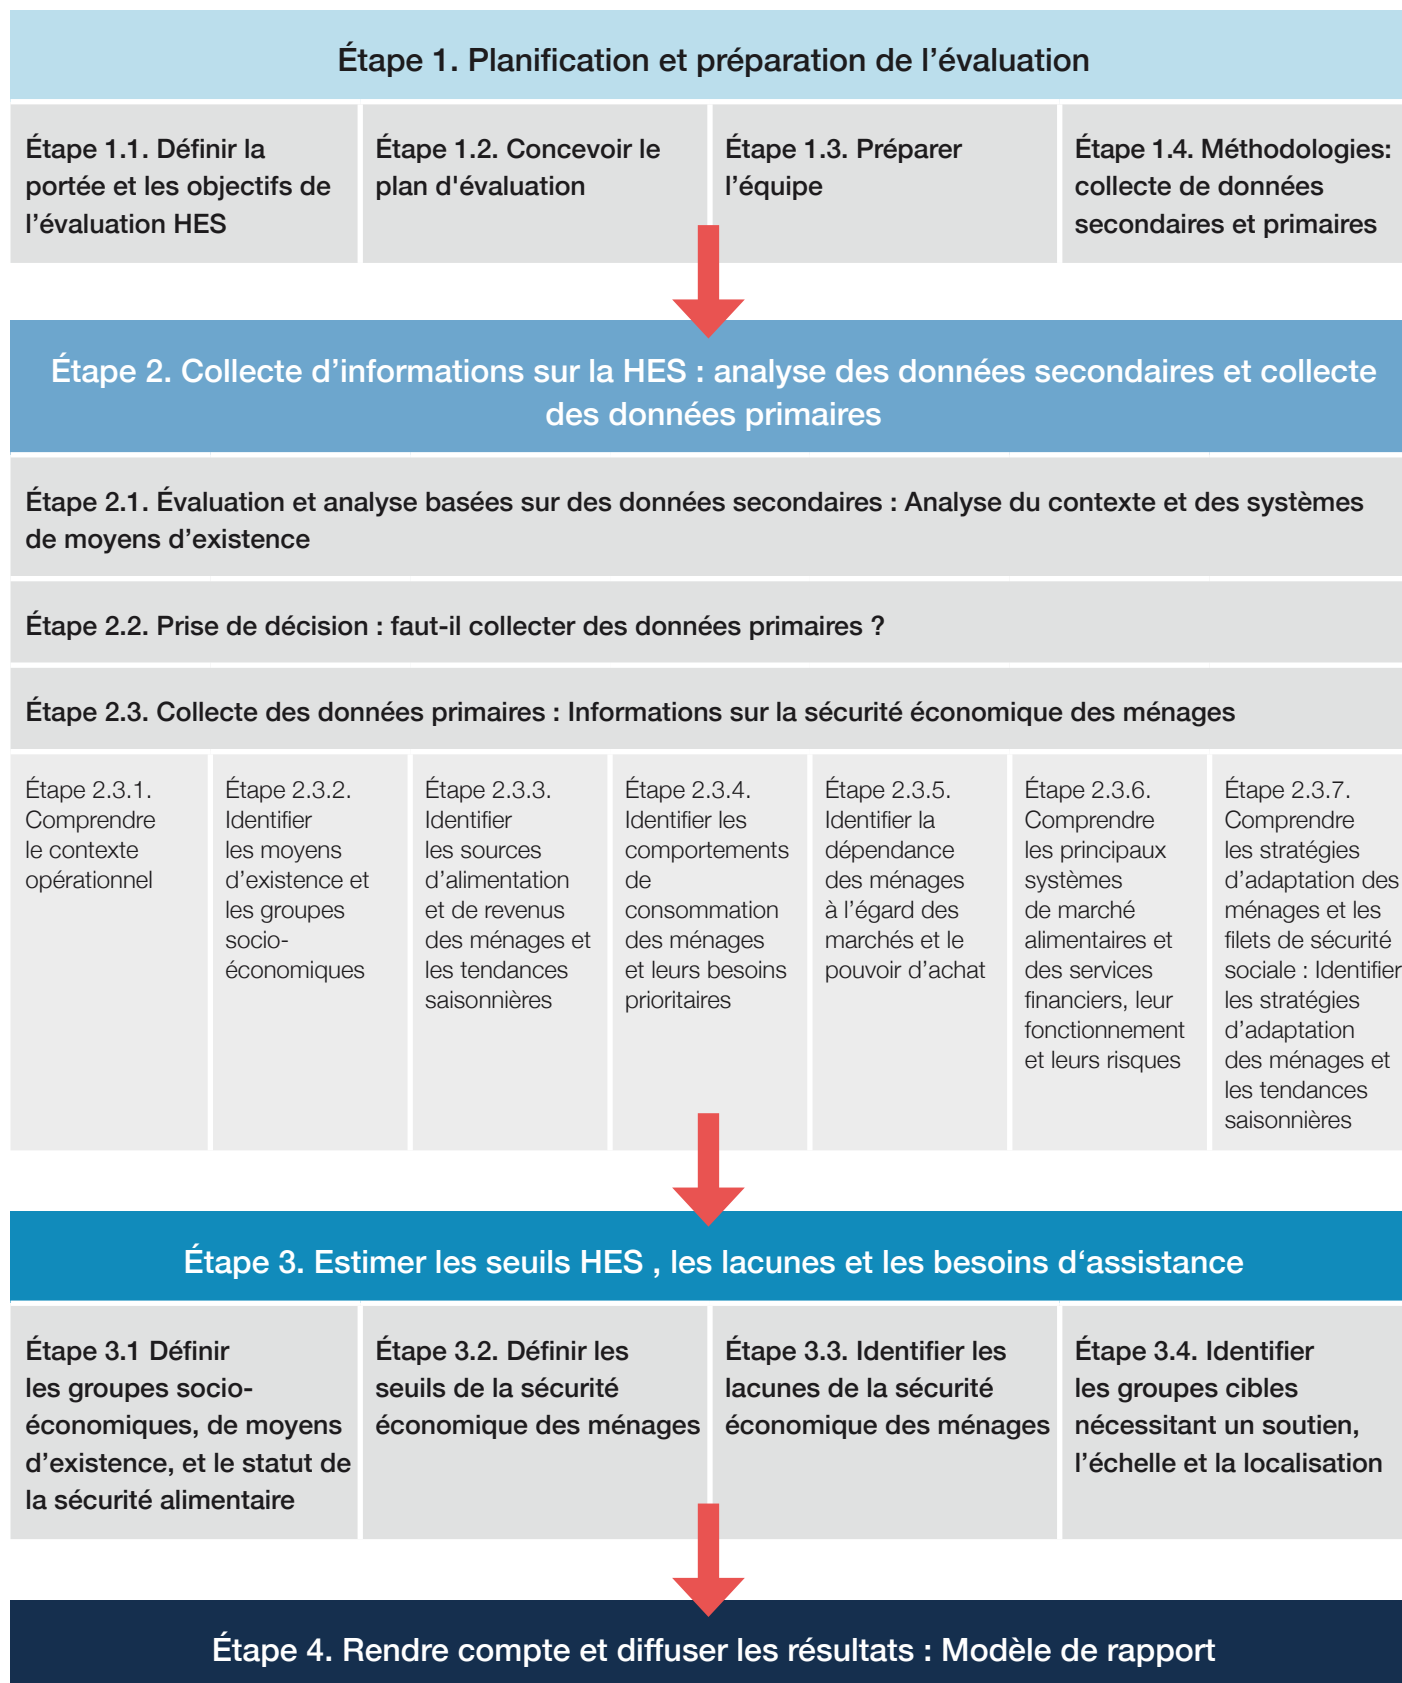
Étape 1. Planification et préparation de l’évaluation

Étape 1.1. Définir la portée et les objectifs de l’évaluation HES

Étape 1.2. Concevoir le plan d'évaluation

Étape 1.3. Préparer l’équipe

Étape 1.4. Méthodologies: collecte de données secondaires et primaires

Étape 2. Collecte d’informations sur la HES : analyse des données secondaires et collecte des données primaires

Étape 2.1. Évaluation et analyse basées sur des données secondaires : Analyse du contexte et des systèmes de moyens d’existence

Étape 2.2. Prise de décision : faut-il collecter des données primaires ?

Étape 2.3. Collecte des données primaires : Informations sur la sécurité économique des ménages

Étape 2.3.1. Comprendre le contexte opérationnel

Étape 2.3.2. Identifier les moyens d’existence et les groupes socio-économiques

Étape 2.3.3. Identifier les sources d’alimentation et de revenus des ménages et les tendances saisonnières

Étape 2.3.4. Identifier les comportements de consommation des ménages et leurs besoins prioritaires

Étape 2.3.5. Identifier la dépendance des ménages à l’égard des marchés et le pouvoir d’achat

Étape 2.3.6. Comprendre les principaux systèmes de marché alimentaires et des services financiers, leur fonctionnement et leurs risques

Étape 2.3.7. Comprendre les stratégies d’adaptation des ménages et les filets de sécurité sociale : Identifier les stratégies d’adaptation des ménages et les tendances saisonnières

Étape 3. Estimer les seuils HES , les lacunes et les besoins d‘assistance

Étape 3.1 Définir les groupes socio-économiques, de moyens d’existence, et le statut de la sécurité alimentaire

Étape 3.2. Définir les seuils de la sécurité économique des ménages

Étape 3.3. Identifier les lacunes de la sécurité économique des ménages

Étape 3.4. Identifier les groupes cibles nécessitant un soutien, l’échelle et la localisation

Étape 4. Rendre compte et diffuser les résultats : Modèle de rapport